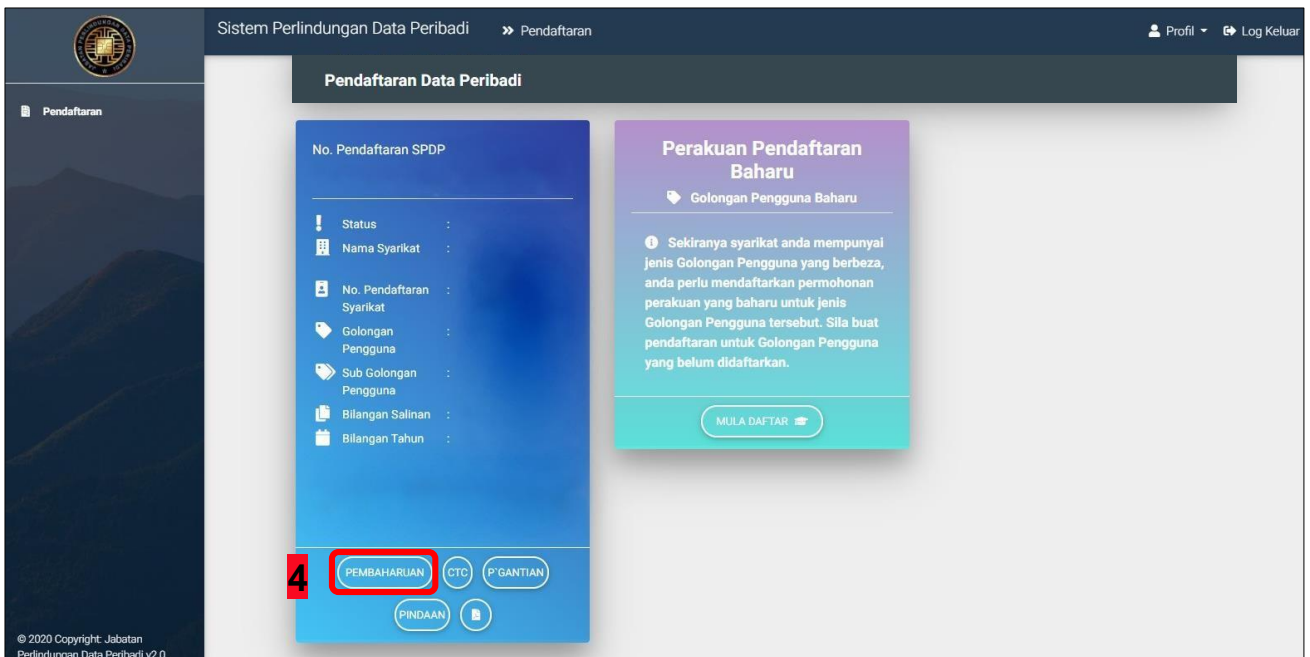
Sistem Perlindungan Data Peribadi
» Pendaftaran
Profil
Log Keluar

Pendaftaran

Pendaftaran Data Peribadi

No. Pendaftaran SPDP

Status :
Nama Syarikat :
No. Pendaftaran Syarikat :
Golongan Pengguna :
Sub Golongan Pengguna :
Bilangan Salinan :
Bilangan Tahun :

4
PEMBAHARUAN
CTC
P'GANTIAN
PINDAAN

Perakuan Pendaftaran Baharu
Golongan Pengguna Baharu

Sekiranya syarikat anda mempunyai jenis Golongan Pengguna yang berbeza, anda perlu mendaftarkan permohonan perakuan yang baharu untuk jenis Golongan Pengguna tersebut. Sila buat pendaftaran untuk Golongan Pengguna yang belum didaftarkan.

MULA DAFTAR

© 2020 Copyright: Jabatan Perlindungan Data Peribadi v2.0